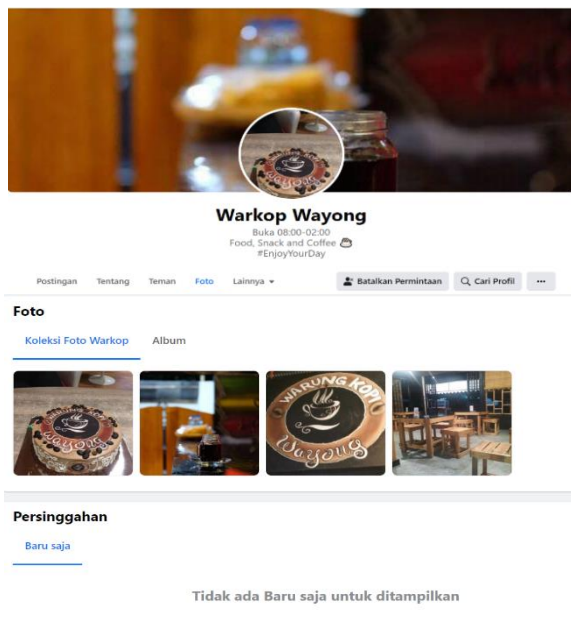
Warkop Wayong

Buka 08:00-02:00
Food, Snack and Coffee
#EnjoyYourDay

Postingan Tentang Teman Foto Lainnya

Batalkan Permintaan Cari Profil ...

Foto

Koleksi Foto Warkop Album

WARUNG KOPI Wayong

Persinggahan

Baru saja

Tidak ada Baru saja untuk ditampilkan